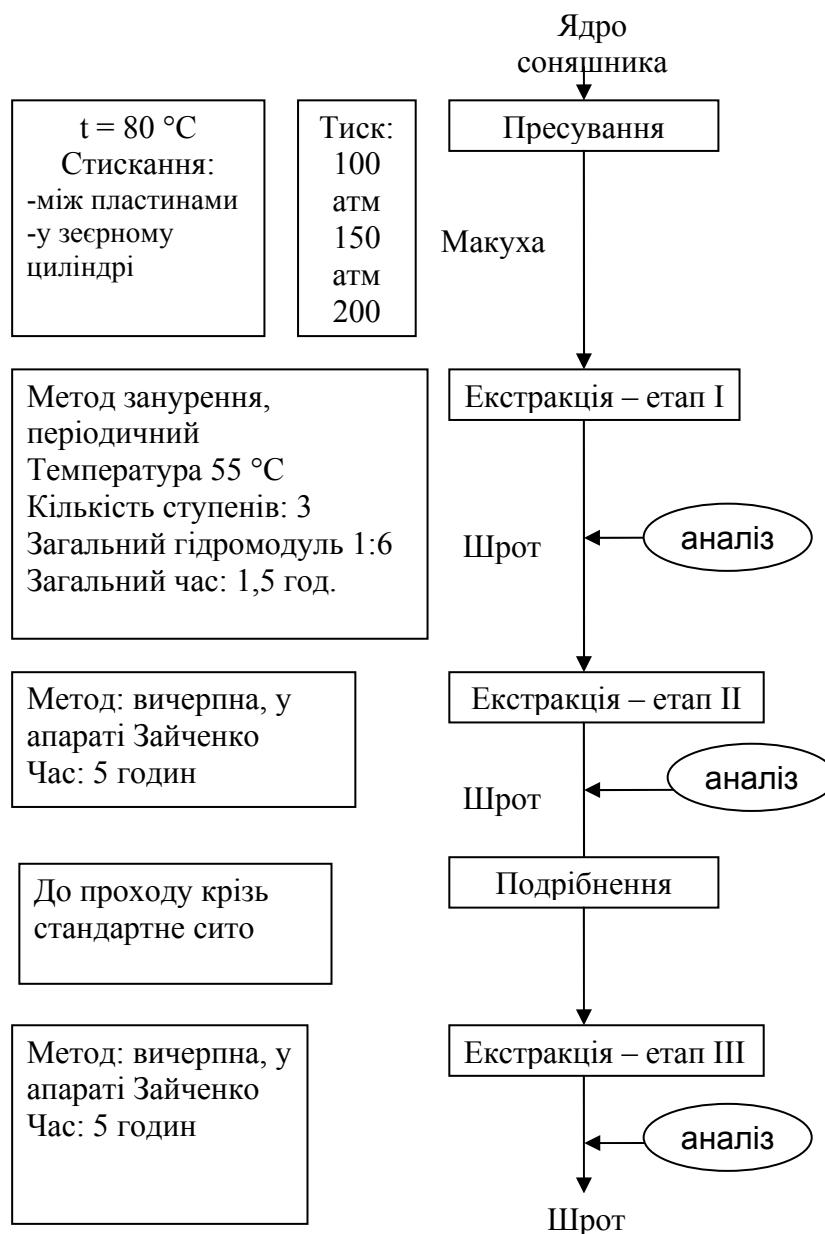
Ядро соняшника

t = 80 °C
Стискання:
-між пластинами
-у зеєрному циліндрі

Тиск:
100
атм
150
атм
200

Пресування

Макуха

Метод занурення, періодичний
Температура 55 °C
Кількість ступенів: 3
Загальний гідромодуль 1:6
Загальний час: 1,5 год.

Екстракція – етап I

Шрот

аналіз

Метод: вичерпна, у апараті Зайченко
Час: 5 годин

Екстракція – етап II

Шрот

аналіз

До проходу крізь стандартне сито

Подрібнення

Метод: вичерпна, у апараті Зайченко
Час: 5 годин

Екстракція – етап III

аналіз

Шрот